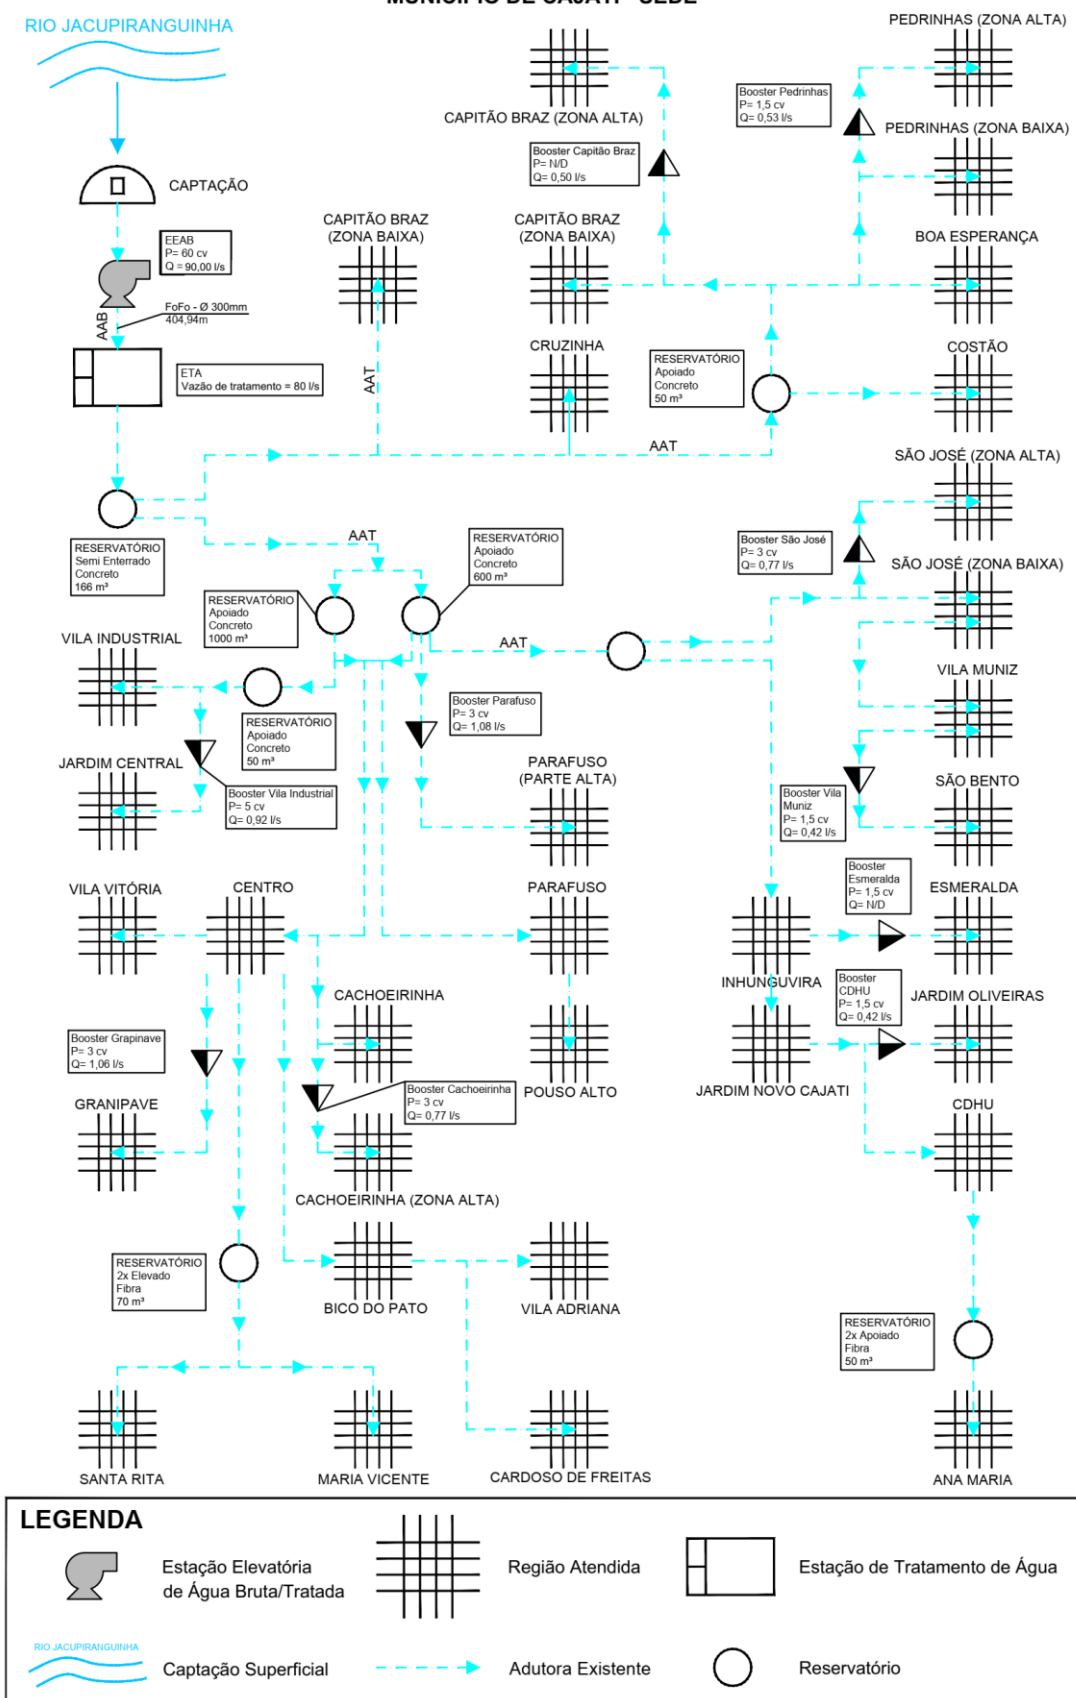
MUNICÍPIO DE CAJATI - SEDE

RIO JACUPIRANGUINHA

CAPTAÇÃO

EEAB
P= 60 cv
Q = 90,00 l/s

FoFo - Ø 300mm
404,94m

AAB

ETA
Vazão de tratamento = 80 l/s

RESERVATÓRIO
Semi Enterrado
Concreto
166 m³

CAPITÃO BRAZ (ZONA BAIXA)

AAT

CAPITÃO BRAZ (ZONA ALTA)

Booster Capitão Braz
P= N/D
Q= 0,50 l/s

CAPITÃO BRAZ (ZONA BAIXA)

CRUZINHA

PEDRINHAS (ZONA ALTA)

Booster Pedrinhas
P= 1,5 cv
Q= 0,53 l/s

PEDRINHAS (ZONA BAIXA)

BOA ESPERANÇA

RESERVATÓRIO
Apoiado
Concreto
50 m³

COSTÃO

AAT

SÃO JOSÉ (ZONA ALTA)

Booster São José
P= 3 cv
Q= 0,77 l/s

SÃO JOSÉ (ZONA BAIXA)

AAT

RESERVATÓRIO
Apoiado
Concreto
600 m³

RESERVATÓRIO
Apoiado
Concreto
1000 m³

AAT

VILA MUNIZ

VILA INDUSTRIAL

RESERVATÓRIO
Apoiado
Concreto
50 m³

Booster Parafuso
P= 3 cv
Q= 1,08 l/s

JARDIM CENTRAL

Booster Vila Industrial
P= 5 cv
Q= 0,92 l/s

PARAFUSO (PARTE ALTA)

Booster Vila Muniz
P= 1,5 cv
Q= 0,42 l/s

SÃO BENTO

VILA VITÓRIA

CENTRO

PARAFUSO

Booster Esmeralda
P= 1,5 cv
Q= N/D

ESMERALDA

INHUNGUVIRA

Booster CDHU
P= 1,5 cv
Q= 0,42 l/s

JARDIM OLIVEIRAS

CACHOEIRINHA

Booster Grapinave
P= 3 cv
Q= 1,06 l/s

POUSO ALTO

JARDIM NOVO CAJATI

Booster Cachoeirinha
P= 3 cv
Q= 0,77 l/s

GRANIPAVE

CDHU

CACHOEIRINHA (ZONA ALTA)

RESERVATÓRIO
2x Elevado
Fibra
70 m³

BICO DO PATO

VILA ADRIANA

RESERVATÓRIO
2x Apoiado
Fibra
50 m³

SANTA RITA

MARIA VICENTE

CARDOSO DE FREITAS

ANA MARIA

LEGENDA

Estação Elevatória de Água Bruta/Tratada

Região Atendida

Estação de Tratamento de Água

RIO JACUPIRANGUINHA

Captação Superficial

Adutora Existente

Reservatório